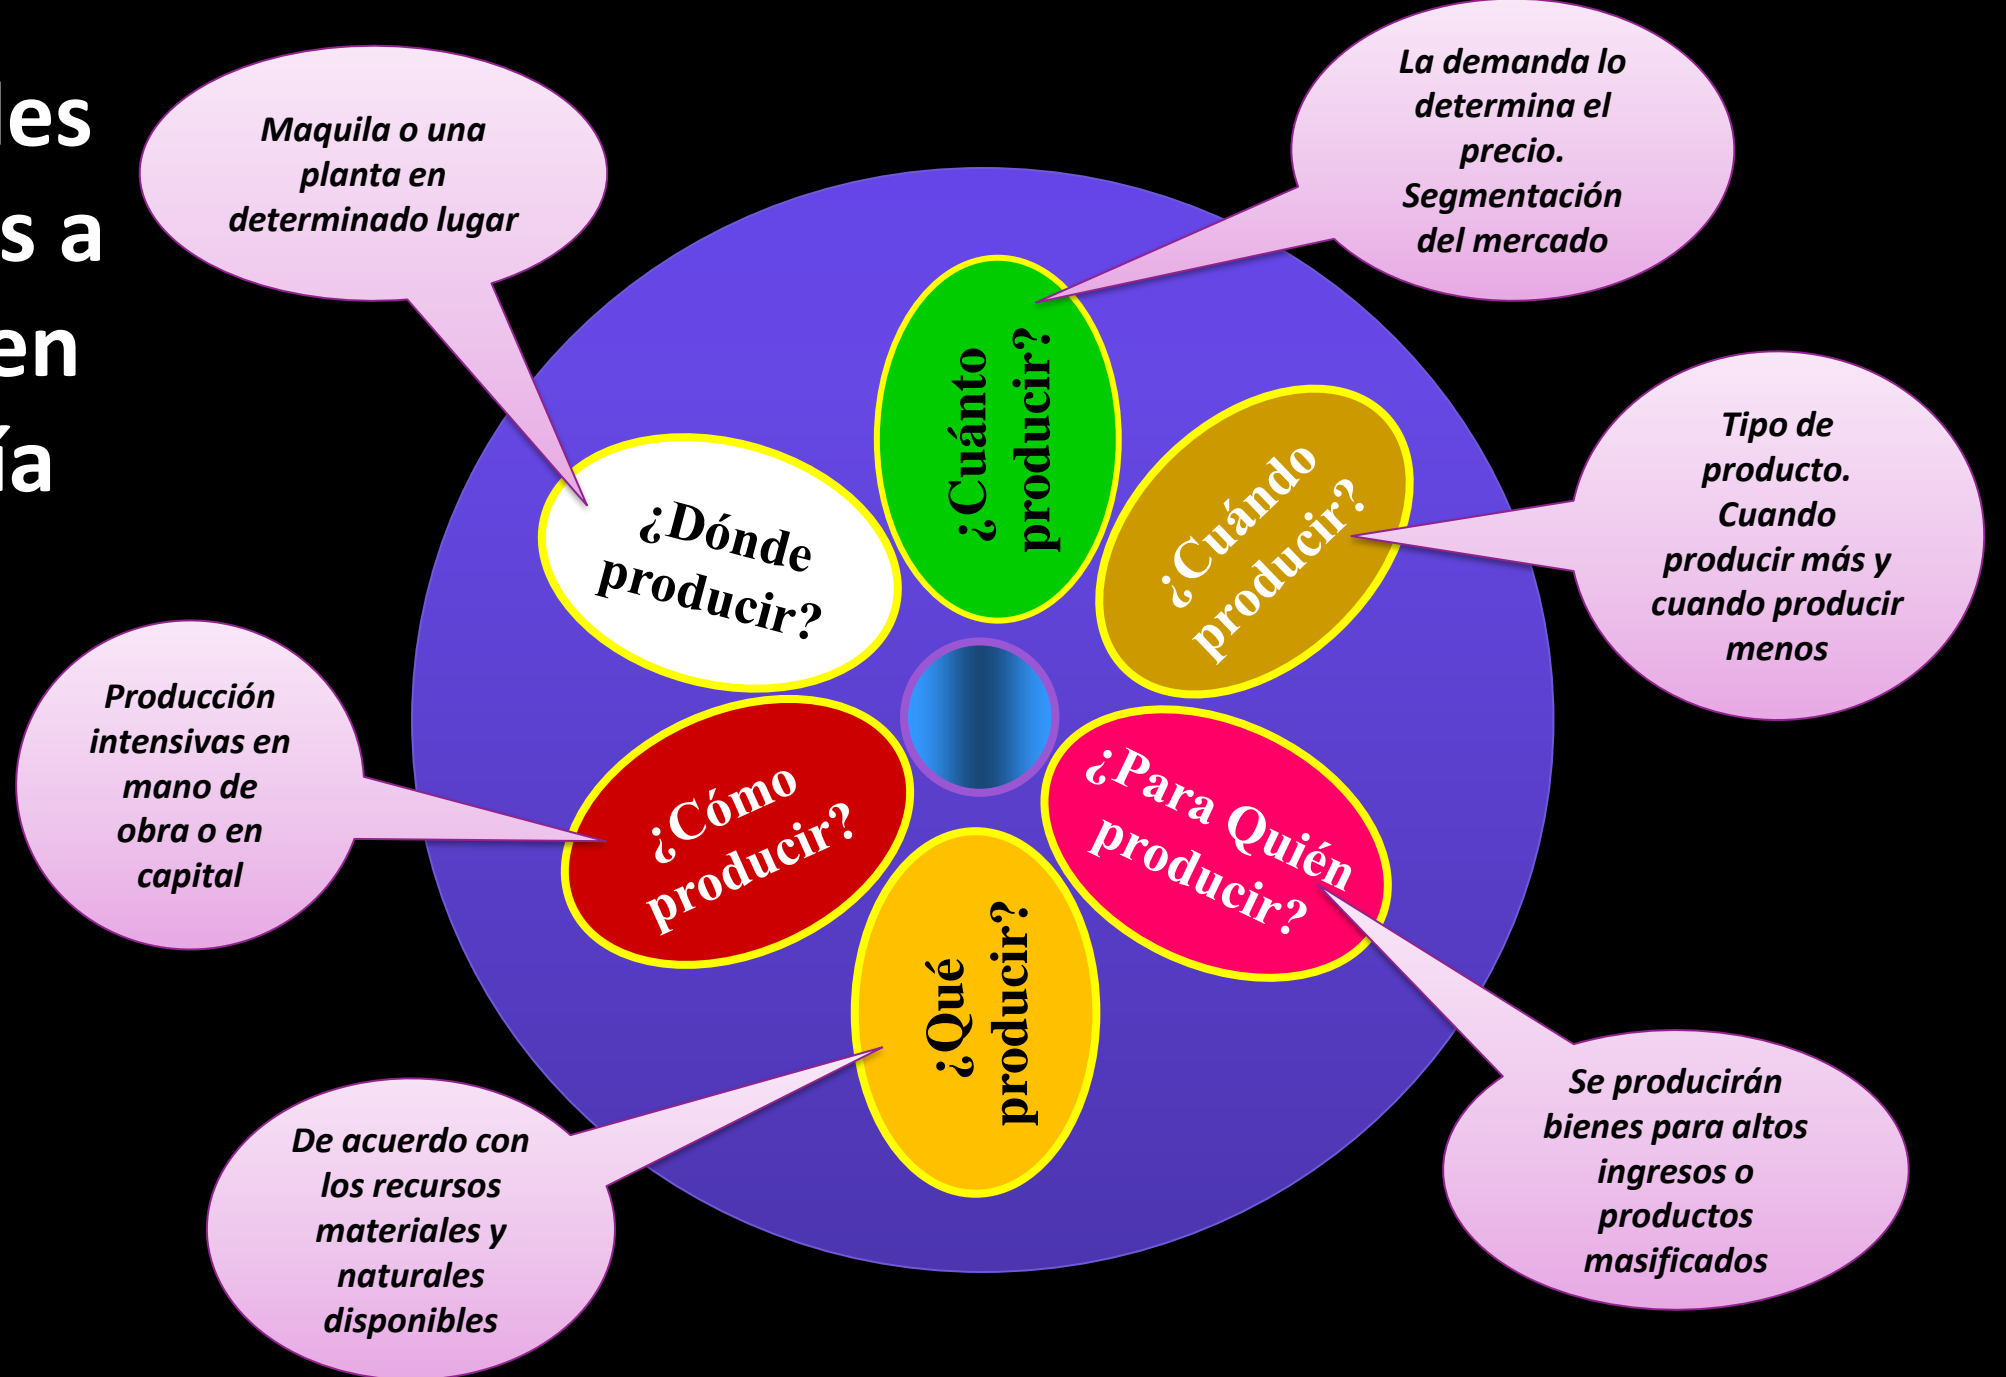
les
s a
en
ía

Maquila o una planta en determinado lugar

La demanda lo determina el precio. Segmentación del mercado

¿Cuánto producir?

¿Dónde producir?

¿Cuándo producir?

Tipo de producto. Cuando producir más y cuando producir menos

Producción intensivas en mano de obra o en capital

¿Cómo producir?

¿Para Quién producir?

¿Qué producir?

De acuerdo con los recursos materiales y naturales disponibles

Se producirán bienes para altos ingresos o productos masificados